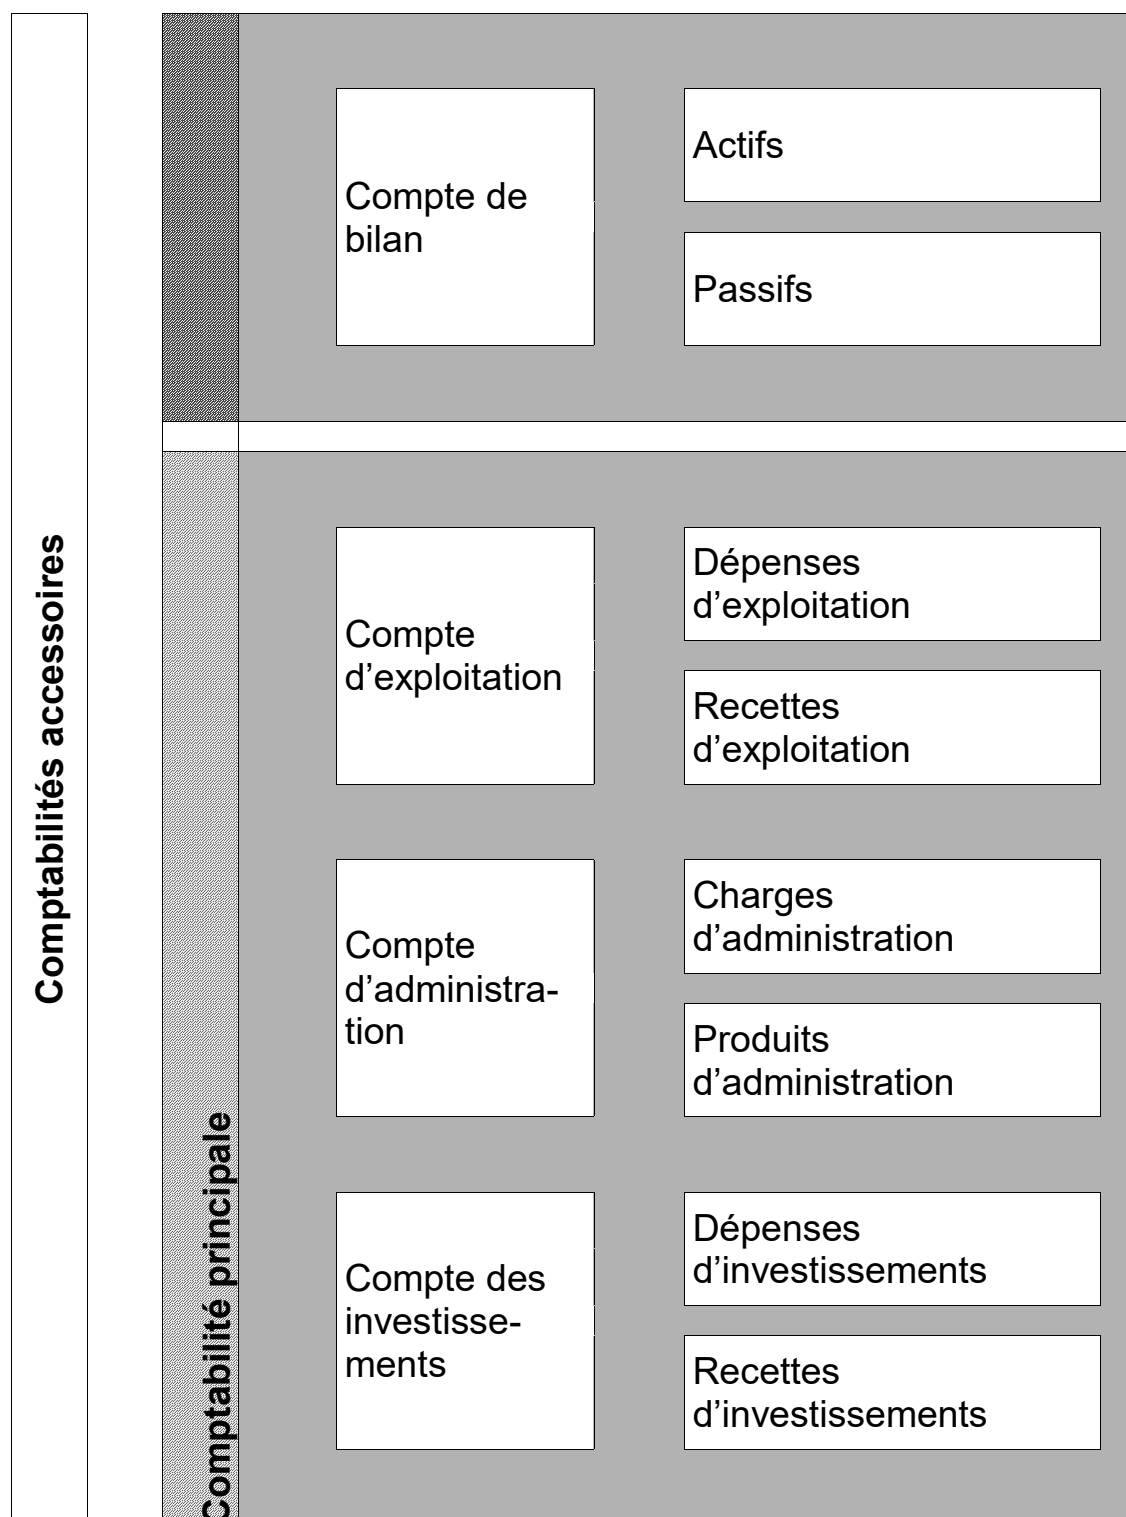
Comptabilités accessoires

Compte de bilan

Actifs

Passifs

Comptabilité principale

Compte d'exploitation

Dépenses d'exploitation

Recettes d'exploitation

Compte d'administration

Charges d'administration

Produits d'administration

Compte des investissements

Dépenses d'investissements

Recettes d'investissements